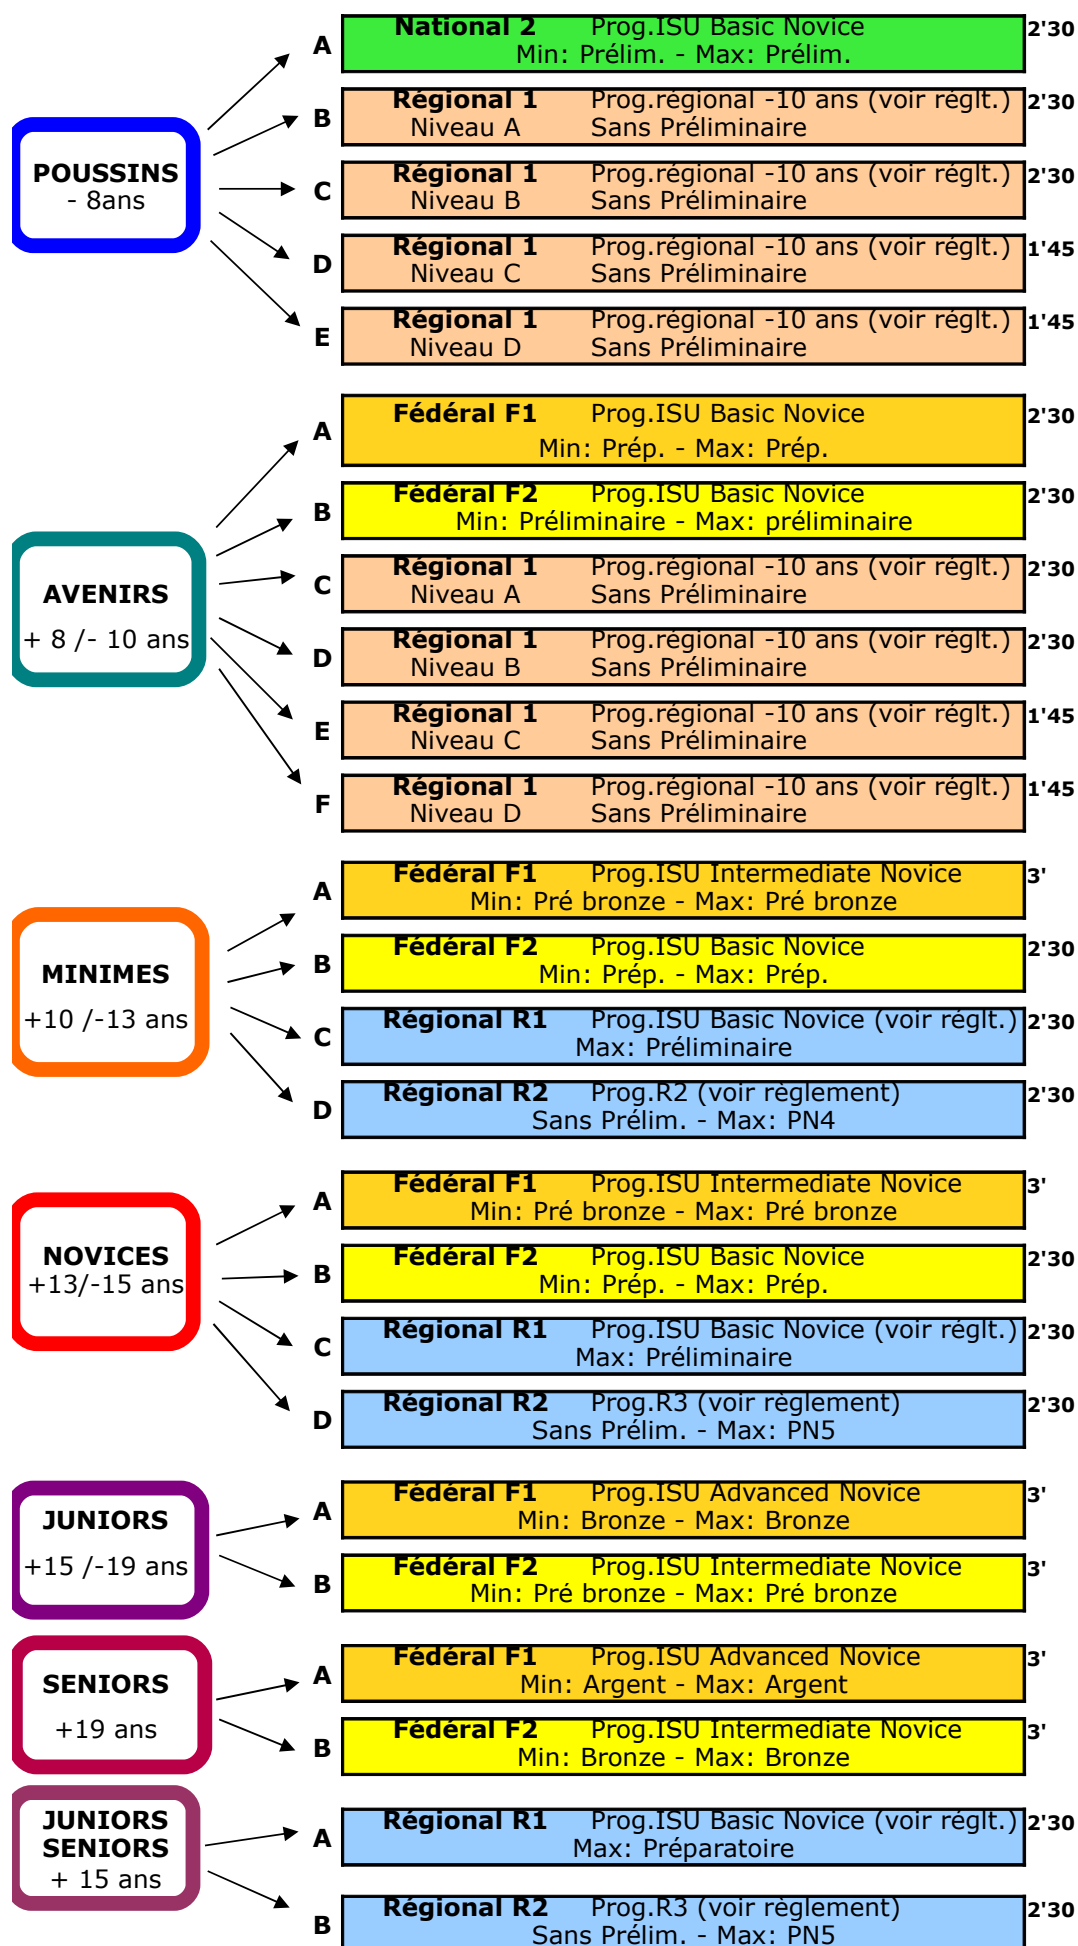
POUSSINS
- 8ans

A National 2 Prog.ISU Basic Novice
Min: Prélim. - Max: Prélim. 2'30

B Régional 1 Prog.régional -10 ans (voir réglt.)
Niveau A Sans Préliminaire 2'30

C Régional 1 Prog.régional -10 ans (voir réglt.)
Niveau B Sans Préliminaire 2'30

D Régional 1 Prog.régional -10 ans (voir réglt.)
Niveau C Sans Préliminaire 1'45

E Régional 1 Prog.régional -10 ans (voir réglt.)
Niveau D Sans Préliminaire 1'45

AVENIRS
+ 8 /- 10 ans

A Fédéral F1 Prog.ISU Basic Novice
Min: Prép. - Max: Prép. 2'30

B Fédéral F2 Prog.ISU Basic Novice
Min: Préliminaire - Max: préliminaire 2'30

C Régional 1 Prog.régional -10 ans (voir réglt.)
Niveau A Sans Préliminaire 2'30

D Régional 1 Prog.régional -10 ans (voir réglt.)
Niveau B Sans Préliminaire 2'30

E Régional 1 Prog.régional -10 ans (voir réglt.)
Niveau C Sans Préliminaire 1'45

F Régional 1 Prog.régional -10 ans (voir réglt.)
Niveau D Sans Préliminaire 1'45

MINIMES
+10 /-13 ans

A Fédéral F1 Prog.ISU Intermediate Novice
Min: Pré bronze - Max: Pré bronze 3'

B Fédéral F2 Prog.ISU Basic Novice
Min: Prép. - Max: Prép. 2'30

C Régional R1 Prog.ISU Basic Novice (voir réglt.)
Max: Préliminaire 2'30

D Régional R2 Prog.R2 (voir règlement)
Sans Prélim. - Max: PN4 2'30

NOVICES
+13/-15 ans

A Fédéral F1 Prog.ISU Intermediate Novice
Min: Pré bronze - Max: Pré bronze 3'

B Fédéral F2 Prog.ISU Basic Novice
Min: Prép. - Max: Prép. 2'30

C Régional R1 Prog.ISU Basic Novice (voir réglt.)
Max: Préliminaire 2'30

D Régional R2 Prog.R3 (voir règlement)
Sans Prélim. - Max: PN5 2'30

JUNIORS
+15 /-19 ans

A Fédéral F1 Prog.ISU Advanced Novice
Min: Bronze - Max: Bronze 3'

B Fédéral F2 Prog.ISU Intermediate Novice
Min: Pré bronze - Max: Pré bronze 3'

SENIORS
+19 ans

A Fédéral F1 Prog.ISU Advanced Novice
Min: Argent - Max: Argent 3'

B Fédéral F2 Prog.ISU Intermediate Novice
Min: Bronze - Max: Bronze 3'

JUNIORS
SENIORS
+ 15 ans

A Régional R1 Prog.ISU Basic Novice (voir réglt.)
Max: Préparatoire 2'30

B Régional R2 Prog.R3 (voir règlement)
Sans Prélim. - Max: PN5 2'30